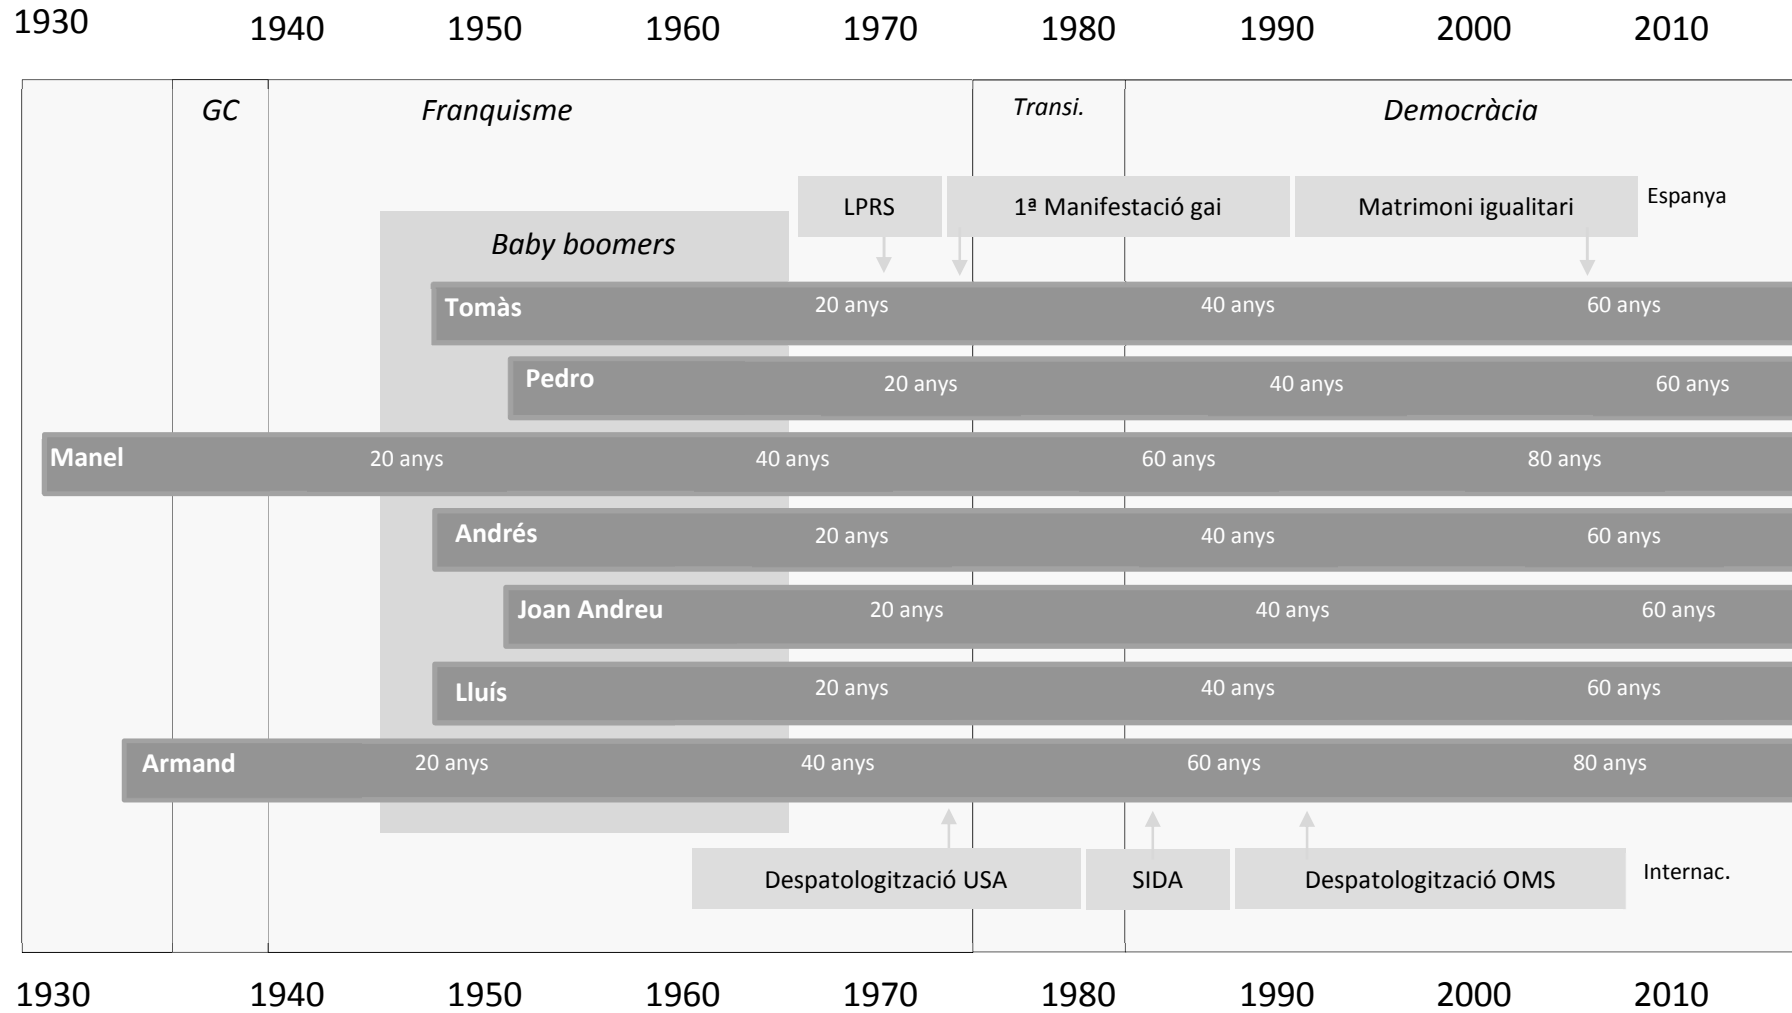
1930 1940 1950 1960 1970 1980 1990 2000 2010

GC Franquisme Transi. Democràcia

LPRS 1ª Manifestació gai Matrimoni igualitari Espanya

Baby boomers

Tomàs 20 anys 40 anys 60 anys

Pedro 20 anys 40 anys 60 anys

Manel 20 anys 40 anys 60 anys 80 anys

Andrés 20 anys 40 anys 60 anys

Joan Andreu 20 anys 40 anys 60 anys

Lluís 20 anys 40 anys 60 anys

Armand 20 anys 40 anys 60 anys 80 anys

Despatologització USA SIDA Despatologització OMS Internac.

1930 1940 1950 1960 1970 1980 1990 2000 2010